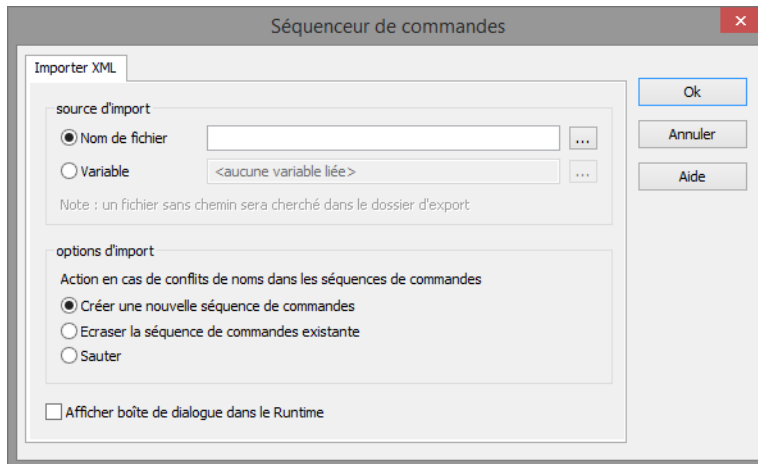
Séquenceur de commandes

Importer XML

source d'import

Nom de fichier

...

Variable

<aucune variable liée>

...

Note : un fichier sans chemin sera cherché dans le dossier d'export

options d'import

Action en cas de conflits de noms dans les séquences de commandes

Créer une nouvelle séquence de commandes

Ecraser la séquence de commandes existante

Sauter

Afficher boîte de dialogue dans le Runtime

Ok

Annuler

Aide